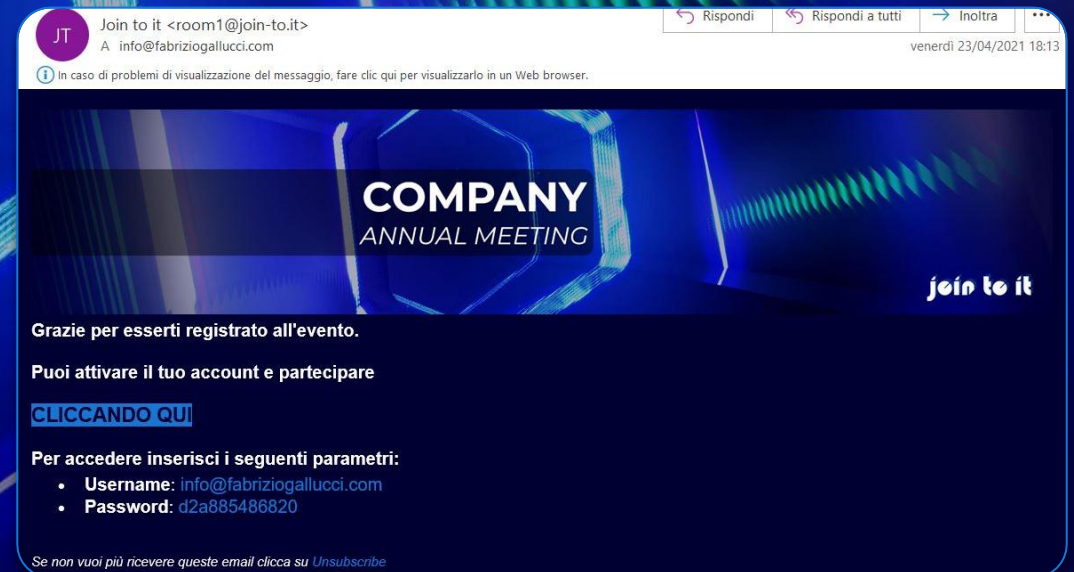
JT

Join to it <room1@join-to.it>
A info@fabriziogallucci.com

Rispondi | Rispondi a tutti | Inoltra | ...

venerdì 23/04/2021 18:13

In caso di problemi di visualizzazione del messaggio, fare clic qui per visualizzarlo in un Web browser.

COMPANY
ANNUAL MEETING

join to it

Grazie per esserti registrato all'evento.

Puoi attivare il tuo account e partecipare

CLICCANDO QUI

Per accedere inserisci i seguenti parametri:

- **Username**: info@fabriziogallucci.com
- **Password**: d2a885486820

Se non vuoi più ricevere queste email clicca su Unsubscribe